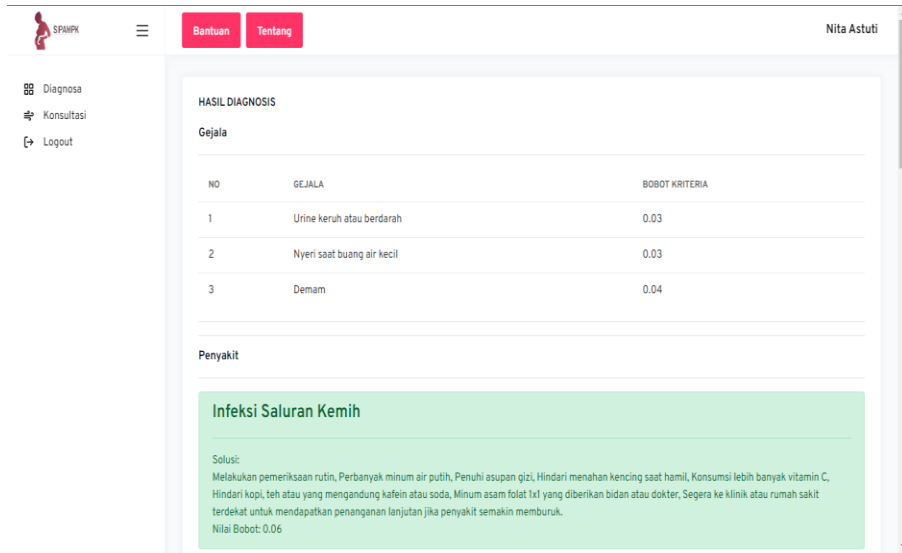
SPANPK

Bantuan Tentang

Nita Astuti

Diagnosa
Konsultasi
Logout

HASIL DIAGNOSIS

Gejala

| NO | GEJALA | BOBOT KRITERIA |
|---|---|---|
| 1 | Urine keruh atau berdarah | 0.03 |
| 2 | Nyeri saat buang air kecil | 0.03 |
| 3 | Demam | 0.04 |

Penyakit

Infeksi Saluran Kemih

Solusi:
Melakukan pemeriksaan rutin, Perbanyak minum air putih, Penuhi asupan gizi, Hindari menahan kencing saat hamil, Konsumsi lebih banyak vitamin C, Hindari kopi, teh atau yang mengandung kafein atau soda, Minum asam folat 1x1 yang diberikan bidan atau dokter, Segera ke klinik atau rumah sakit terdekat untuk mendapatkan penanganan lanjutan jika penyakit semakin memburuk.
Nilai Bobot: 0.06